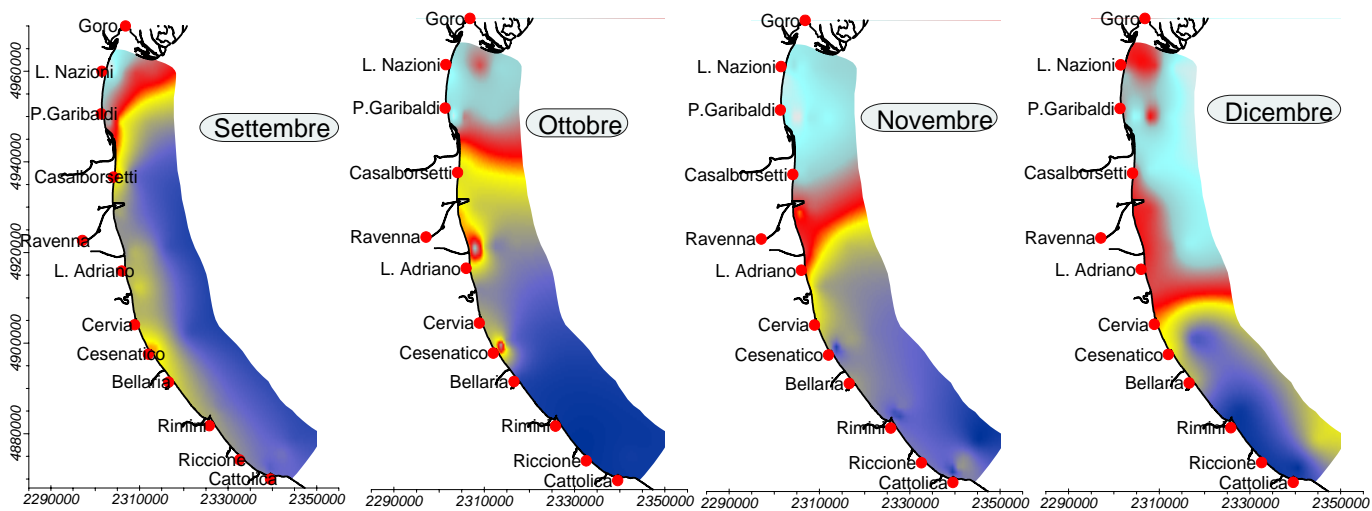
Goro
L. Nazioni
P.Garibaldi
Casalborsetti
Ravenna
L. Adriano
Cervia
Cesenatico
Bellaria
Rimini
Riccione
Cattolica
Settembre
4960000
4940000
4920000
4900000
4880000
2290000 2310000 2330000 2350000

Goro
L. Nazioni
P.Garibaldi
Casalborsetti
Ravenna
L. Adriano
Cervia
Cesenatico
Bellaria
Rimini
Riccione
Cattolica
Ottobre
2290000 2310000 2330000 2350000

Goro
L. Nazioni
P.Garibaldi
Casalborsetti
Ravenna
L. Adriano
Cervia
Cesenatico
Bellaria
Rimini
Riccione
Cattolica
Novembre
2290000 2310000 2330000 2350000

Goro
L. Nazioni
P.Garibaldi
Casalborsetti
Ravenna
L. Adriano
Cervia
Cesenatico
Bellaria
Rimini
Riccione
Cattolica
Dicembre
2290000 2310000 2330000 2350000